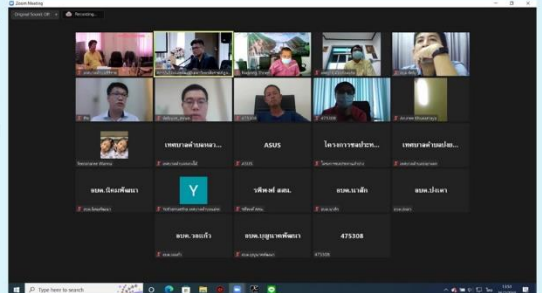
Zoom Meeting

Original Sound: Off

Recording...

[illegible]

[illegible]

Banpong Trust

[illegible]

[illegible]

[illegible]

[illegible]

475308

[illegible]

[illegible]

เทศบาลตำบลนา...

ASUS

โครงการชลประทา...

เทศบาลตำบลเมือ...

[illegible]

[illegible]

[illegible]

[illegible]

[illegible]

อบต.นิคมพัฒนา

Y

รพ.สต.

อบต.นาสัก

อบต.ปังหา

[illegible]

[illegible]

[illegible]

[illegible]

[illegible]

อบต.วอแก้ว

อบต.บุญนาคพัฒนา

475308

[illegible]

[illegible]

475308

Type here to search